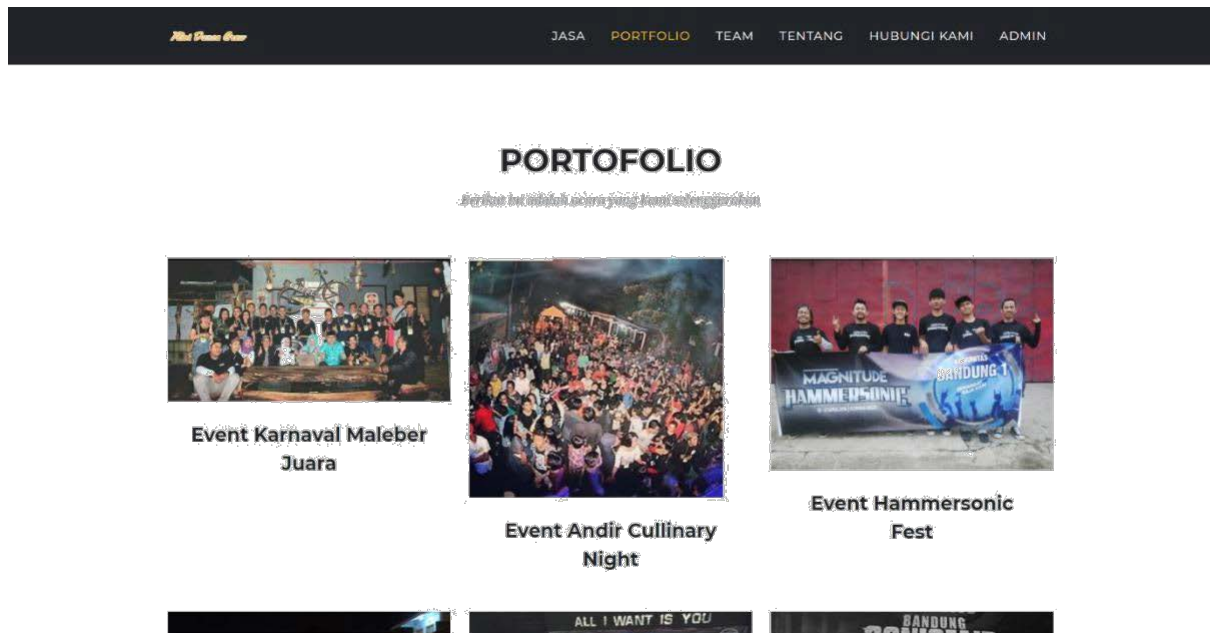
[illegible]

JASA PORTFOLIO TEAM TENTANG HUBUNGI KAMI ADMIN

PORTOFOLIO

Berikut ini adalah acara yang kami selenggarakan

MAGNITUDE HAMMERSONIC BANDUNG 1

Event Karnaval Maleber Juara

Event Andir Cullinary Night

Event Hammersonic Fest

ALL I WANT IS YOU

BANDUNG